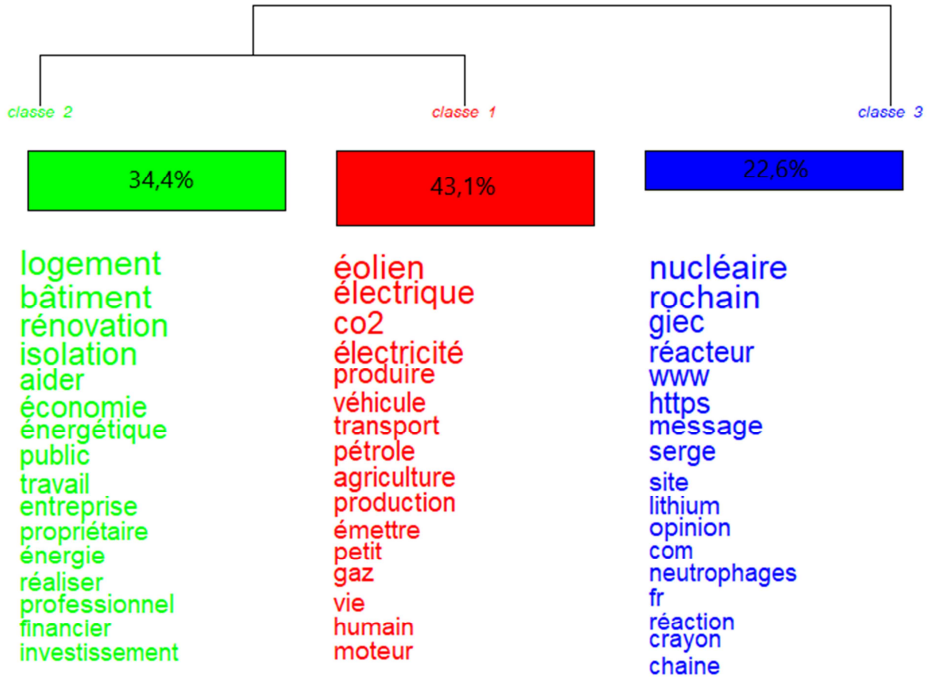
classe 2

34,4%

logement
bâtiment
rénovation
isolation
aider
économie
énergétique
public
travail
entreprise
propriétaire
énergie
réaliser
professionnel
financier
investissement

classe 1

43,1%

éolien
électrique
co2
électricité
produire
véhicule
transport
pétrole
agriculture
production
émettre
petit
gaz
vie
humain
moteur

classe 3

22,6%

nucléaire
rochain
giec
réacteur
www
https
message
serge
site
lithium
opinion
com
neutrophages
fr
réaction
crayon
chaine